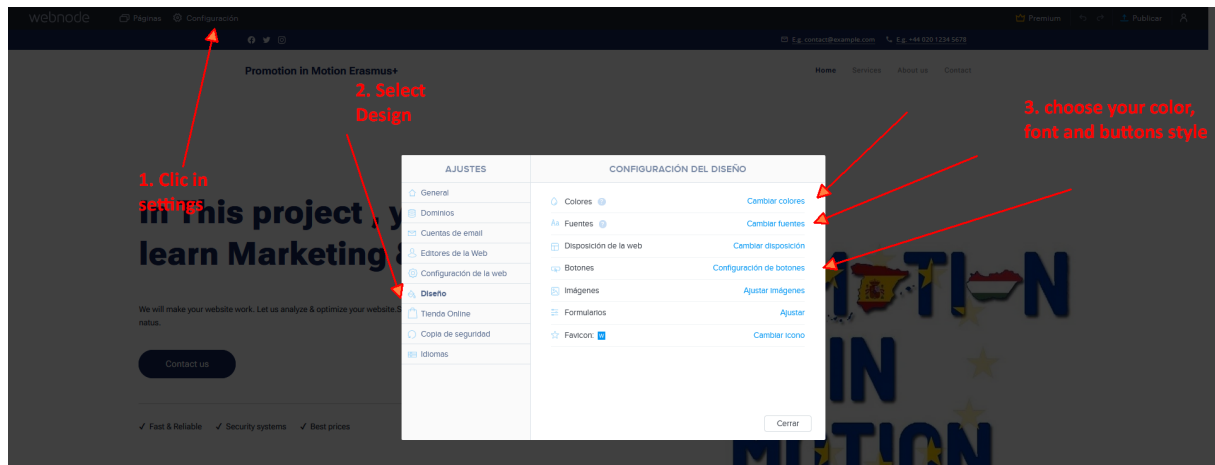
webnode Páginas Configuración

Premium Publicar

E.g. contact@example.com E.g. +44 020 1234 5678

Promotion in Motion Erasmus+

Home Services About us Contact

2. Select Design

3. choose your color, font and buttons style

1. Clic in settings

In this project , y learn Marketing &

We will make your website work. Let us analyze & optimize your website S natus.

Contact us

✓ Fast & Reliable ✓ Security systems ✓ Best prices

AJUSTES

General
Dominios
Cuentas de email
Editores de la Web
Configuración de la web
Diseño
Tienda Online
Copia de seguridad
Idiomas

CONFIGURACIÓN DEL DISEÑO

| | |
|---|---|
| Colores | Cambiar colores |
| Fuentes | Cambiar fuentes |
| Disposición de la web | Cambiar disposición |
| Botones | Configuración de botones |
| Imágenes | Ajustar imágenes |
| Formularios | Ajustar |
| Favicon: | Cambiar icono |

Cerrar

MOTION IN MOTION